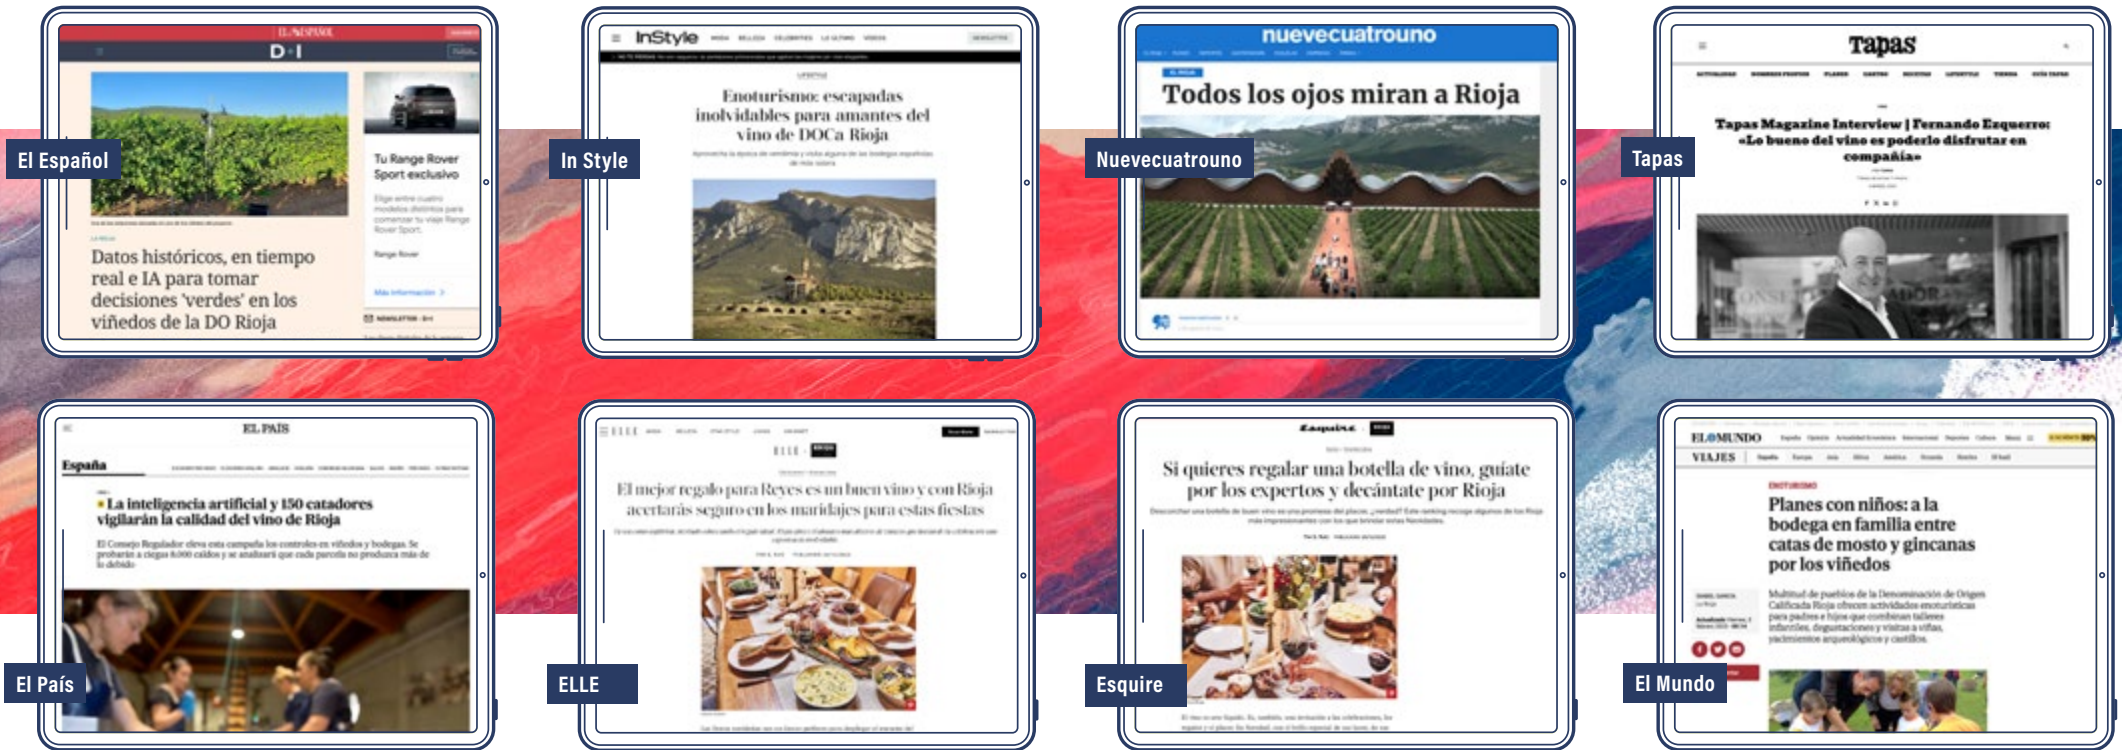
EL ESPAÑOL

D+I

El Español

Tu Range Rover Sport exclusivo

Datos históricos, en tiempo real e IA para tomar decisiones 'verdes' en los viñedos de la DO Rioja

InStyle

In Style

Enoturismo: escapadas inolvidables para amantes del vino de DOCa Rioja

nuevecuatrouno

Nuevecuatrouno

Todos los ojos miran a Rioja

Tapas

Tapas Magazine Interview | Fernando Ezquerro: «Lo bueno del vino es poderlo disfrutar en compañía»

EL PAÍS

España

La inteligencia artificial y 150 catadores vigilarán la calidad del vino de Rioja

El Consejo Regulador eleva esta campaña los controles en viñedos y bodegas. Se probarán a ciegas 8.000 caldos y se analizará que cada parcela no produzca más de lo debido

El País

ELLE

El mejor regalo para Reyes es un buen vino y con Rioja acertarás seguro con los maridajes para estas fiestas

ELLE

Esquire

Si quieres regalar una botella de vino, guíate por los expertos y decántate por Rioja

Esquire

EL MUNDO

VIAJES

Planes con niños: a la bodega en familia entre catas de mosto y gincanas por los viñedos

Multitud de pueblos de la Denominación de Origen Calificada Rioja ofrecen actividades enoturísticas para padres e hijos que combinan talleres infantiles, degustaciones y visitas a viñas, yacimientos arqueológicos y castillos.

El Mundo